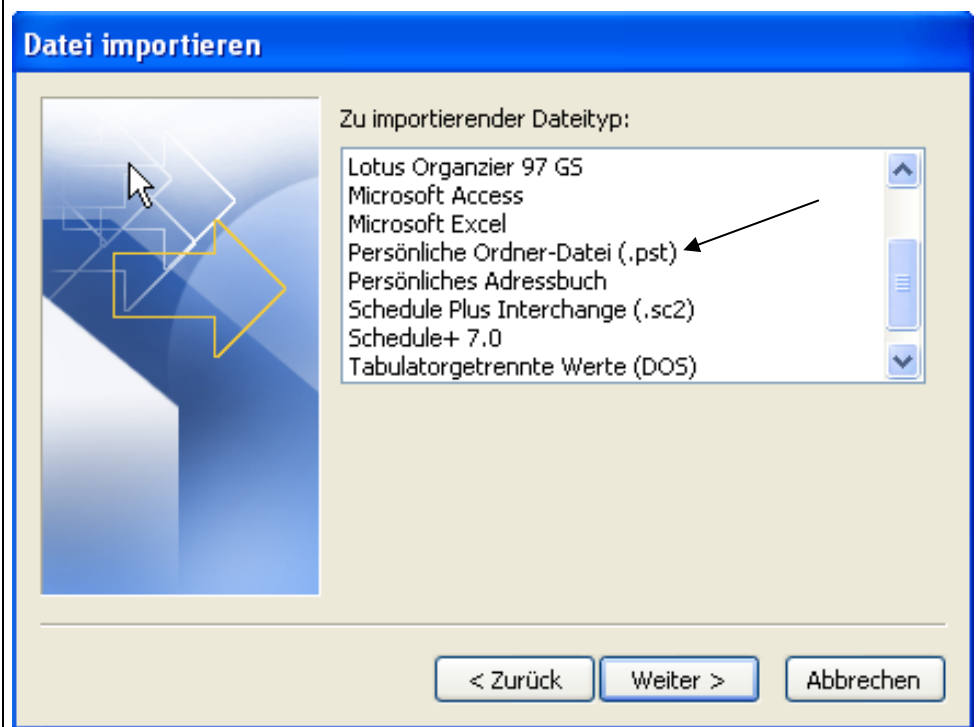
Datei importieren

Zu importierender Dateityp:

Lotus Organzier 97 GS
Microsoft Access
Microsoft Excel
Persönliche Ordner-Datei (.pst)
Persönliches Adressbuch
Schedule Plus Interchange (.sc2)
Schedule+ 7.0
Tabulatorgetrennte Werte (DOS)

< Zurück
Weiter >
Abbrechen